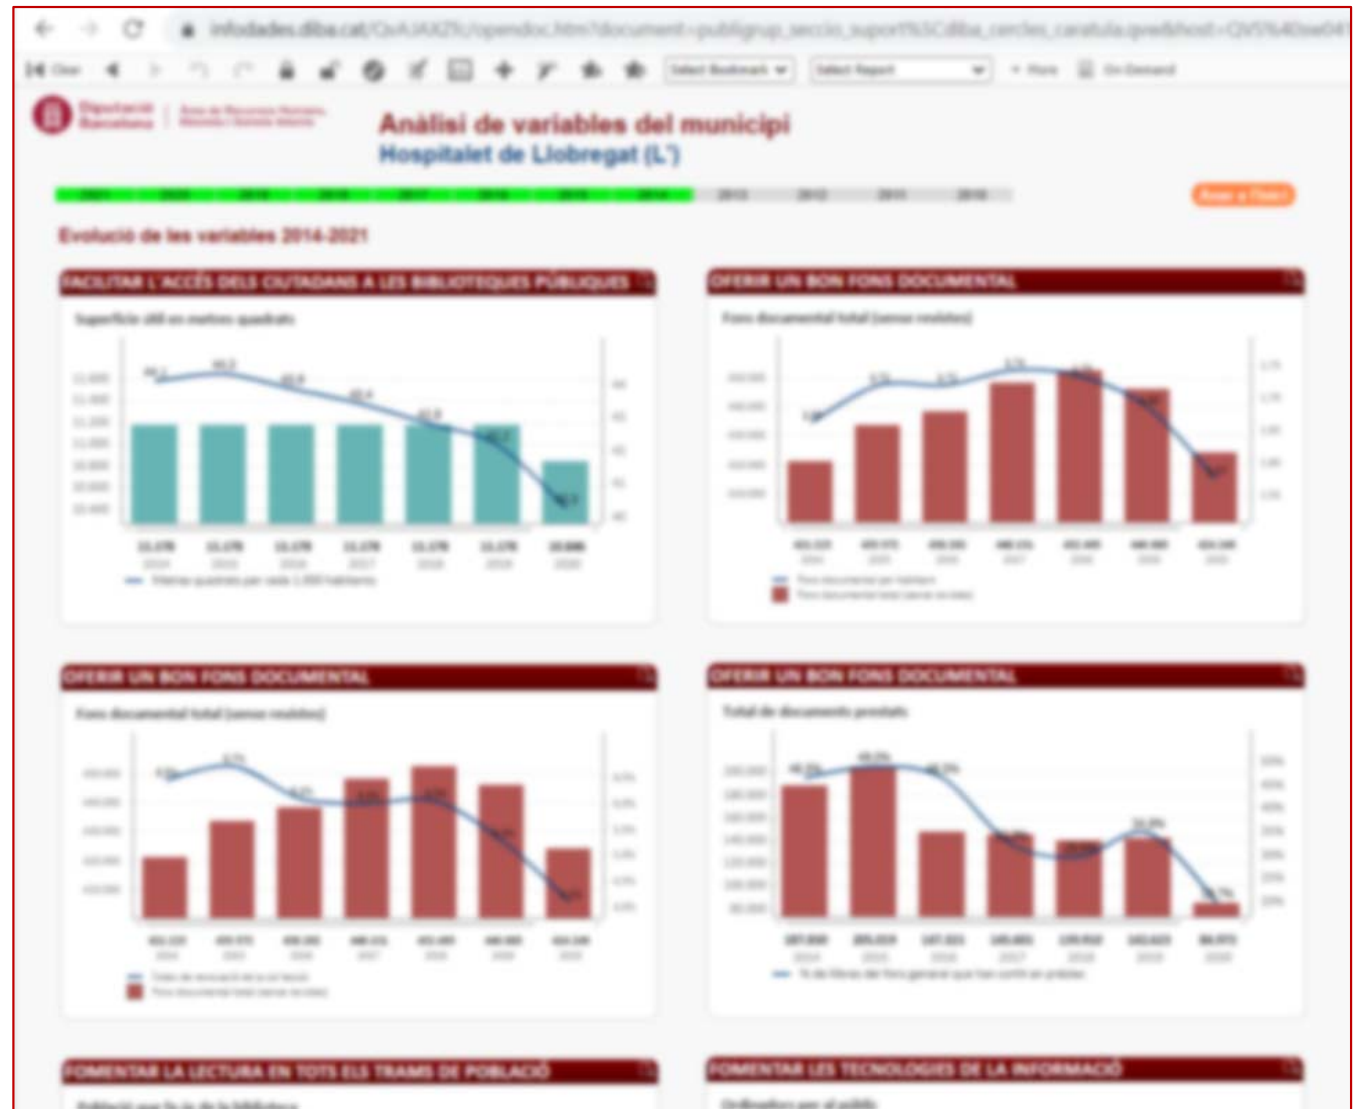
infodades.diba.cat/QvAJAXZfc/opendoc.htm?document=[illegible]

Select Bookmark | Select Report | More | On-Demand

Diputació Barcelona

Anàlisi de variables del municipi
Hospitalet de Llobregat (L')

Evolució de les variables 2014-2021

FACILITAR L'ACCÉS DELS CIUTADANS A LES BIBLIOTEQUES PÚBLIQUES

Superficie útil en metres quadrats

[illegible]

OFERIR UN BON FONS DOCUMENTAL

Fons documental total (sense revistes)

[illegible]

OFERIR UN BON FONS DOCUMENTAL

Fons documental total (sense revistes)

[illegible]

OFERIR UN BON FONS DOCUMENTAL

Total de documents prestats

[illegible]

FOMENTAR LA LECTURA EN TOTS ELS TRAMS DE POBLACIÓ

FOMENTAR LES TECNOLOGIES DE LA INFORMACIÓ